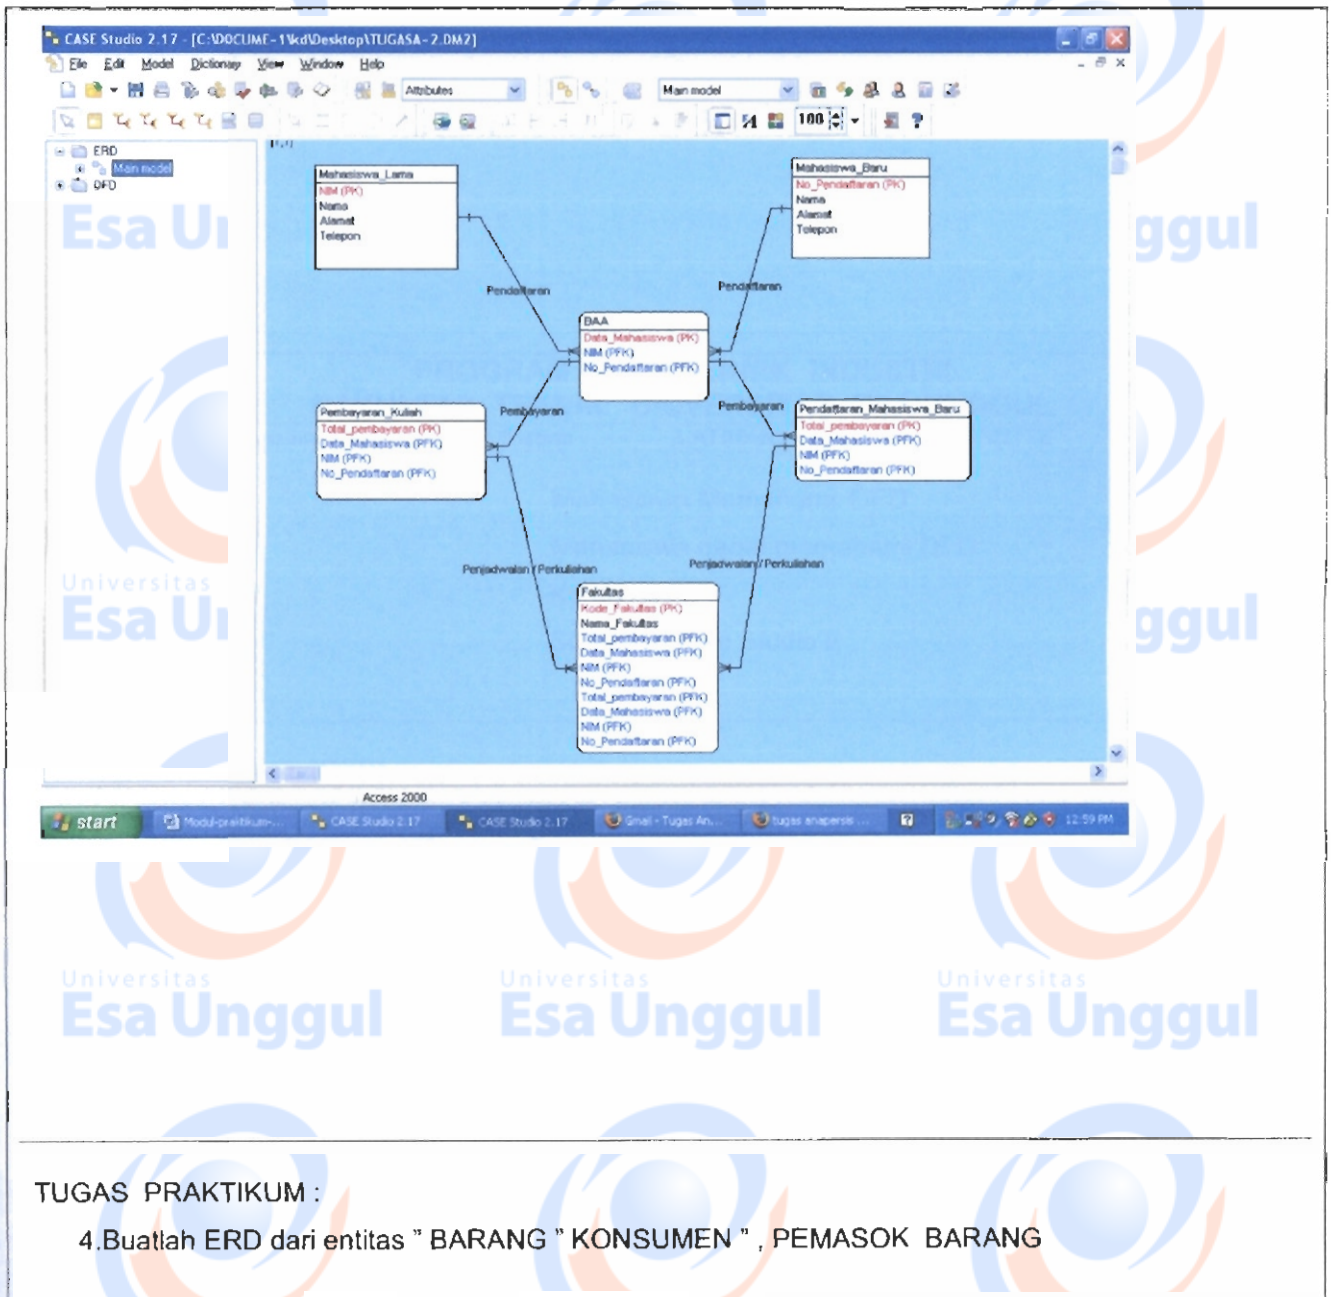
CASE Studio 2.17 - [C:\DOCUME~1\kd\Desktop\TUGASA~2.DM2]

File Edit Model Dictionary View Window Help

Attributes

Main model

100

ERD
Main model
DFD

Mahasiswa_Lama
NIM (PK)
Nama
Alamat
Telepon

Mahasiswa_Baru
No_Pendaftaran (PK)
Nama
Alamat
Telepon

Pendaftaran

Pendaftaran

BAA
Data_Mahasiswa (PK)
NIM (PFK)
No_Pendaftaran (PFK)

Pembayaran_Kuliah
Total_pembayaran (PK)
Data_Mahasiswa (PFK)
NIM (PFK)
No_Pendaftaran (PFK)

Pembayaran

Pembayaran

Pendaftaran_Mahasiswa_Baru
Total_pembayaran (PK)
Data_Mahasiswa (PFK)
NIM (PFK)
No_Pendaftaran (PFK)

Penjadwalan/Perkuliahan

Penjadwalan/Perkuliahan

Fakultas
Kode_Fakultas (PK)
Nama_Fakultas
Total_pembayaran (PFK)
Data_Mahasiswa (PFK)
NIM (PFK)
No_Pendaftaran (PFK)
Total_pembayaran (PFK)
Data_Mahasiswa (PFK)
NIM (PFK)
No_Pendaftaran (PFK)

Access 2000

start Modul-praktikum-... CASE Studio 2.17 CASE Studio 2.17 Gmail - Tugas An... tugas anapersis ... 12:59 PM

Universitas Esa Unggul

TUGAS PRAKTIKUM :

4.Buatlah ERD dari entitas " BARANG " KONSUMEN " , PEMASOK BARANG